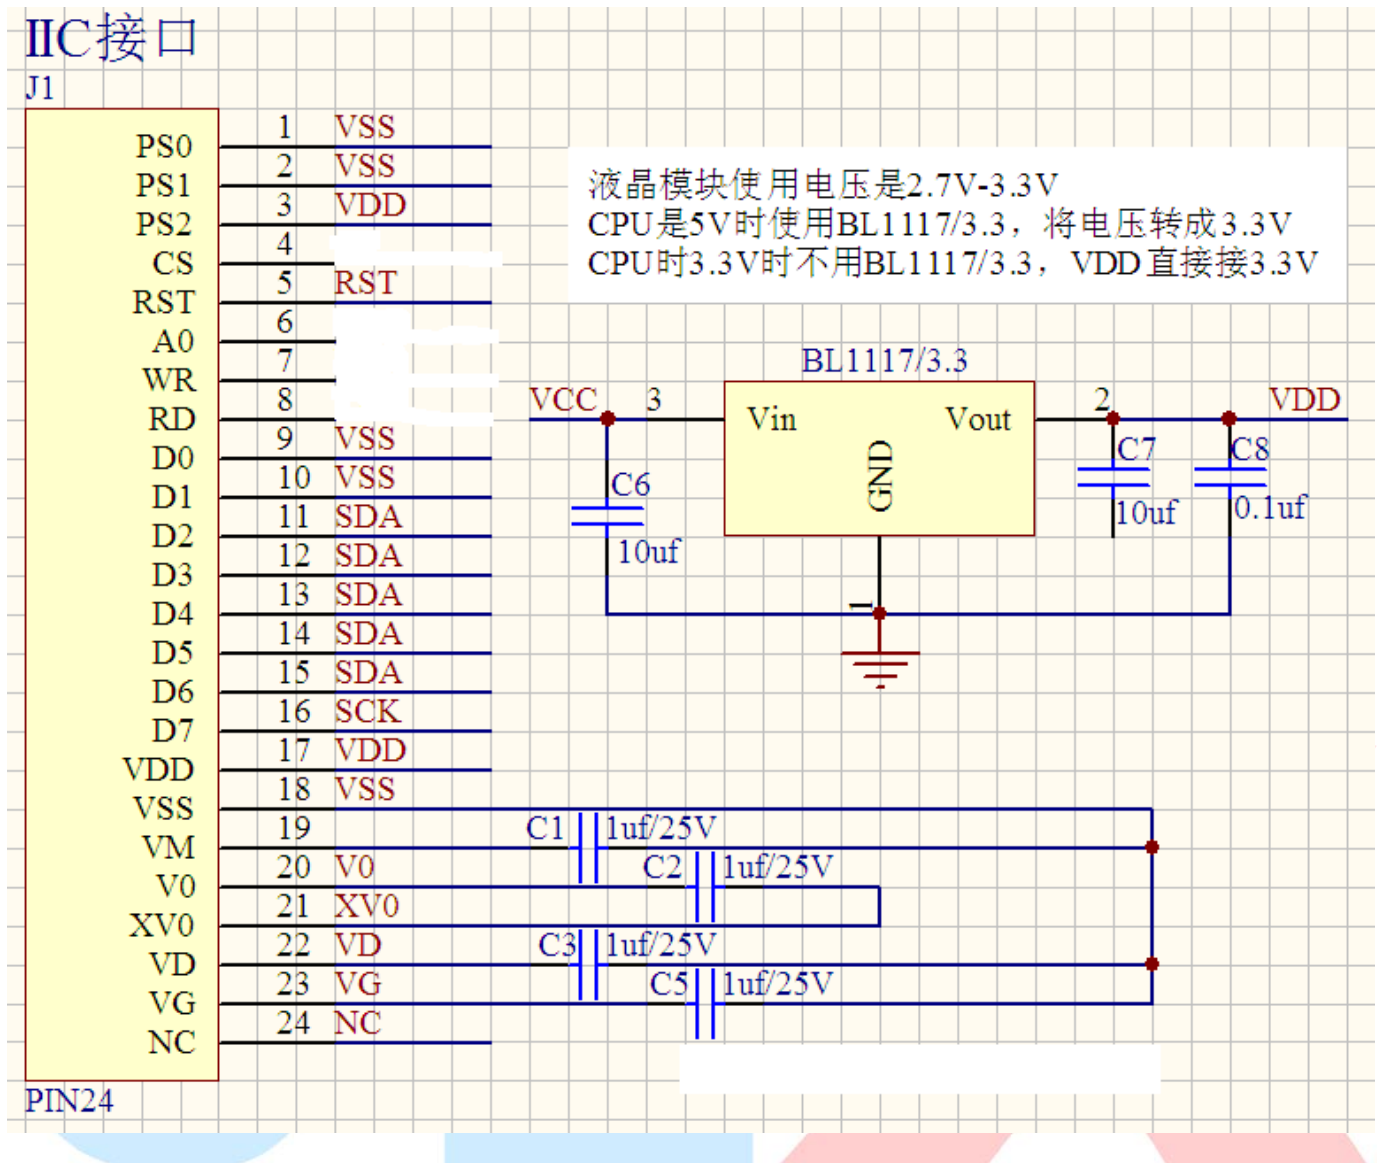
IIC接口
J1

PS0 1 VSS
PS1 2 VSS
PS2 3 VDD
CS 4
RST 5 RST
A0 6
WR 7
RD 8
D0 9 VSS
D1 10 VSS
D2 11 SDA
D3 12 SDA
D4 13 SDA
D5 14 SDA
D6 15 SDA
D7 16 SCK
VDD 17 VDD
VSS 18 VSS
VM 19
V0 20 V0
XV0 21 XV0
VD 22 VD
VG 23 VG
NC 24 NC
PIN24

液晶模块使用电压是2.7V-3.3V
CPU是5V时使用BL1117/3.3，将电压转成3.3V
CPU时3.3V时不用BL1117/3.3，VDD直接接3.3V

BL1117/3.3
VCC 3
Vin
Vout
GND
2
VDD
1
C6
10uf
C7
10uf
C8
0.1uf

C1 1uf/25V
C2 1uf/25V
C3 1uf/25V
C5 1uf/25V